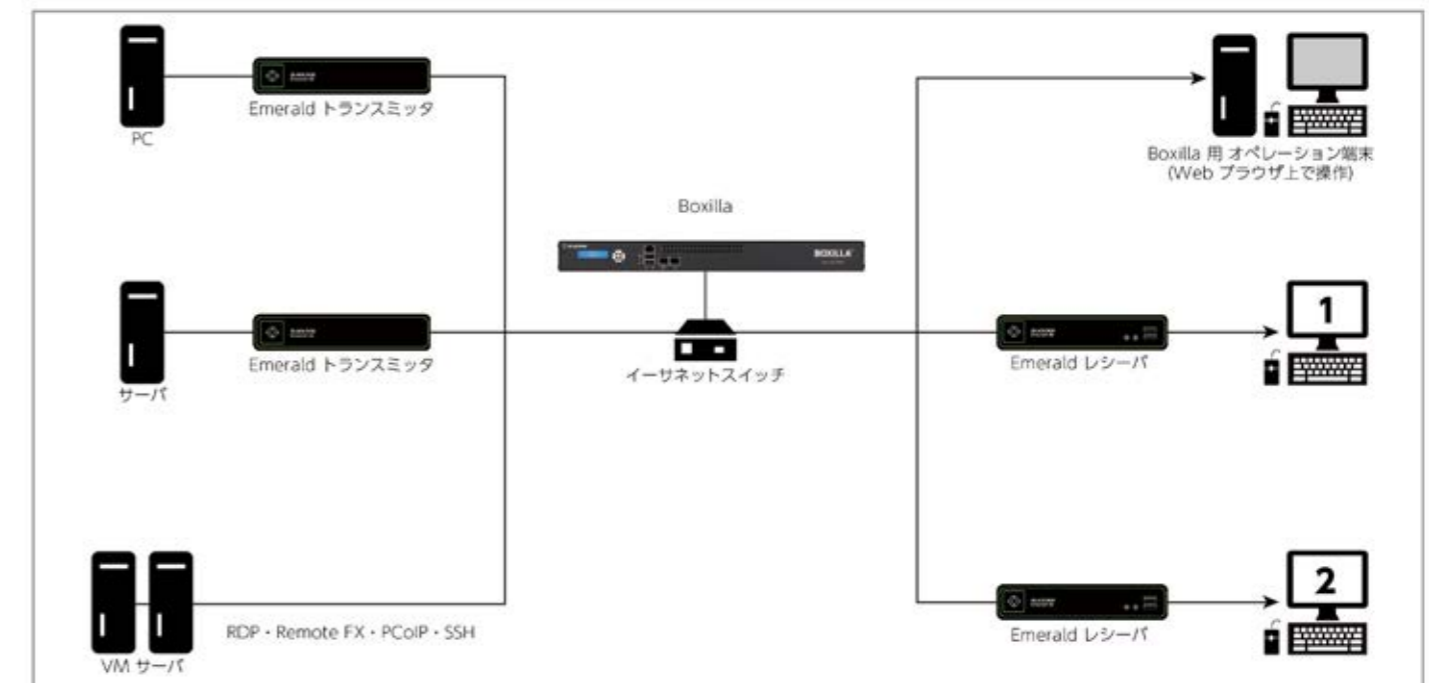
PC

Emerald トランスミッタ

Boxilla 用 オペレーション端末
(Web ブラウザ上で操作)

Boxilla

BOXILLA

サーバ

Emerald トランスミッタ

イーサネットスイッチ

Emerald レシーバ

1

VM サーバ

RDP・Remote FX・PCoIP・SSH

Emerald レシーバ

2